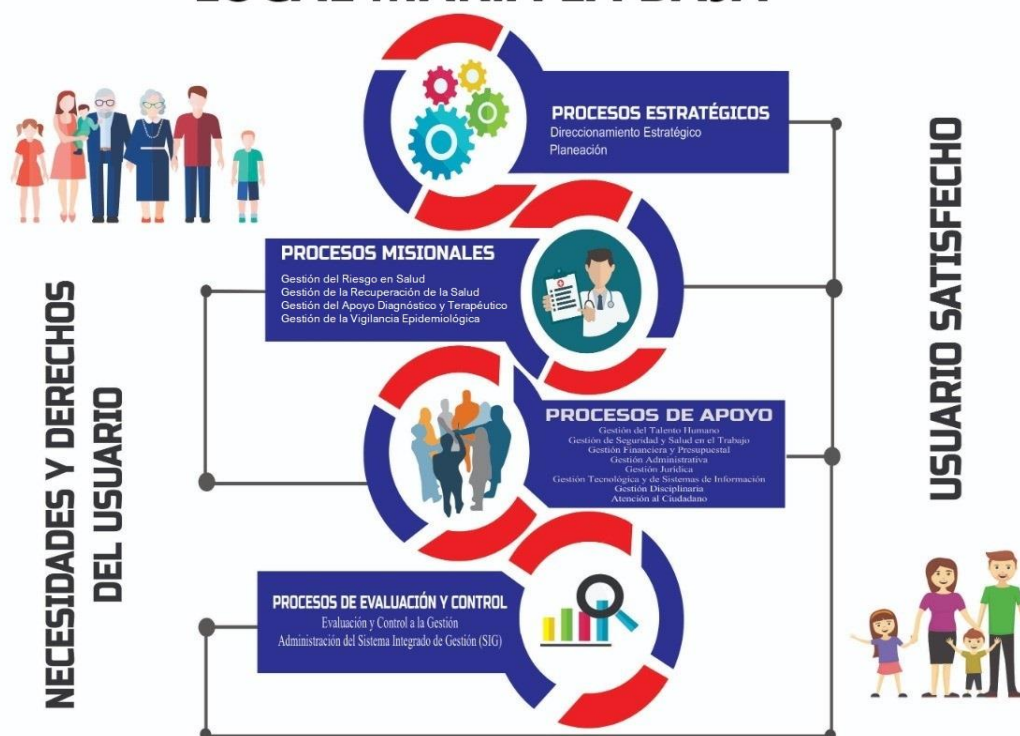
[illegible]

PROCESOS ESTRATÉGICOS
Direccionamiento Estratégico
Planeación

PROCESOS MISIONALES
Gestión del Riesgo en Salud
Gestión de la Recuperación de la Salud
Gestión del Apoyo Diagnóstico y Terapéutico
Gestión de la Vigilancia Epidemiológica

PROCESOS DE APOYO
Gestión del Talento Humano
Gestión de Seguridad y Salud en el Trabajo
Gestión Financiera y Presupuestal
Gestión Administrativa
Gestión Jurídica
Gestión Tecnológica y de Sistemas de Información
Gestión Disciplinaria
Atención al Ciudadano

PROCESOS DE EVALUACIÓN Y CONTROL
Evaluación y Control a la Gestión
Administración del Sistema Integrado de Gestión (SIG)

NECESIDADES Y DERECHOS DEL USUARIO

USUARIO SATISFECHO